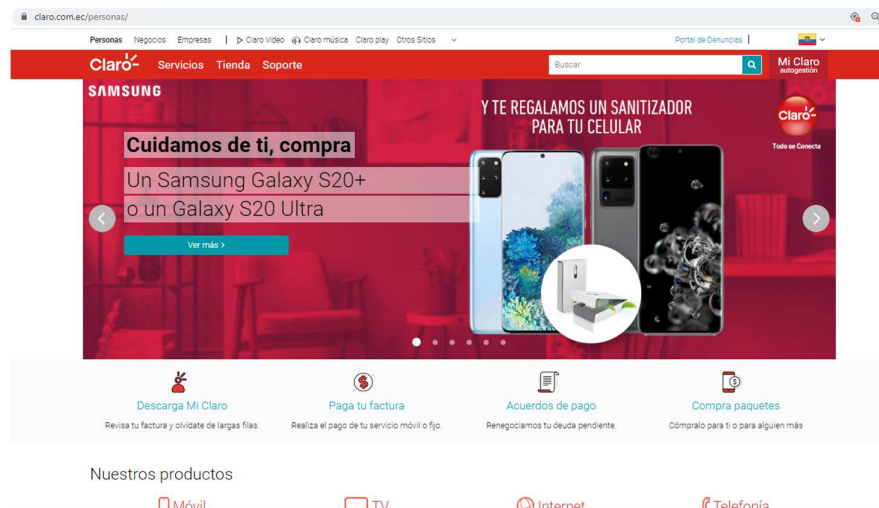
claro.com.ec/personas/

Personas Negocios Empresas | Claro Video Claro música Claro play Otros Sitios

Portal de Denuncias

Claro Servicios Tienda Soporte

Buscar

Mi Claro autogestión

SAMSUNG

Cuidamos de ti, compra

Un Samsung Galaxy S20+ o un Galaxy S20 Ultra

Ver más >

Y TE REGALAMOS UN SANITIZADOR PARA TU CELULAR

Claro Todo se Conecta

Descarga Mi Claro
Revisa tu factura y olvídate de largas filas.

Paga tu factura
Realiza el pago de tu servicio móvil o fijo.

Acuerdos de pago
Renegociamos tu deuda pendiente.

Compra paquetes
Cómpralo para ti o para alguien más

Nuestros productos

Móvil TV Internet Telefonía